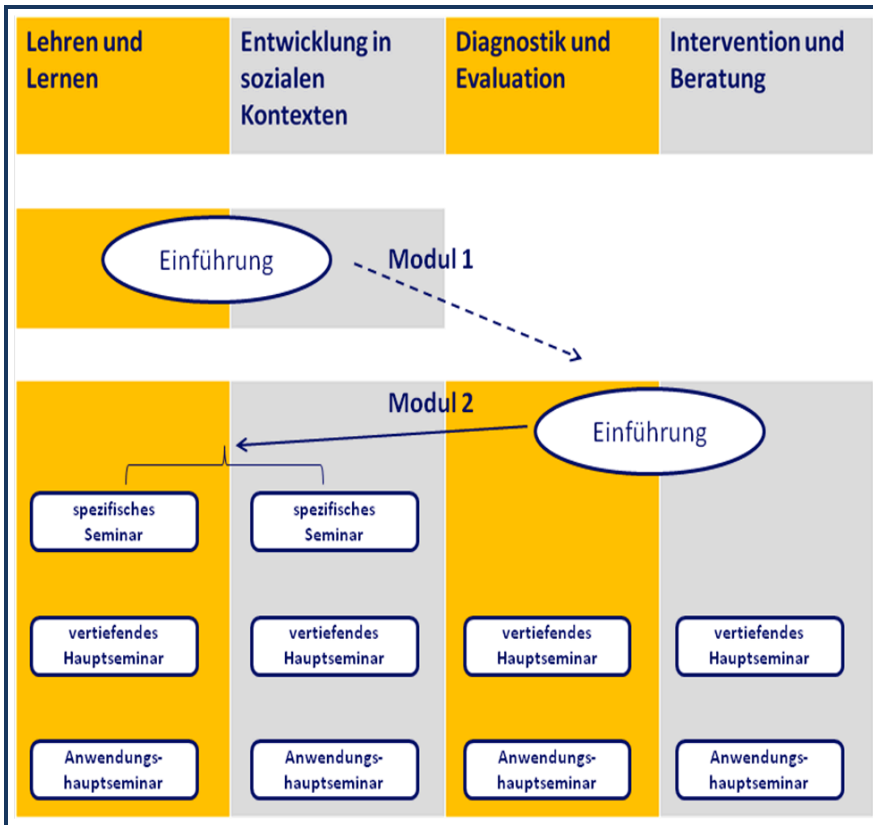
Lehren und Lernen

Entwicklung in sozialen Kontexten

Diagnostik und Evaluation

Intervention und Beratung

Einführung

Modul 1

Modul 2

Einführung

spezifisches Seminar

spezifisches Seminar

vertiefendes Hauptseminar

vertiefendes Hauptseminar

vertiefendes Hauptseminar

vertiefendes Hauptseminar

Anwendungshauptseminar

Anwendungshauptseminar

Anwendungshauptseminar

Anwendungshauptseminar